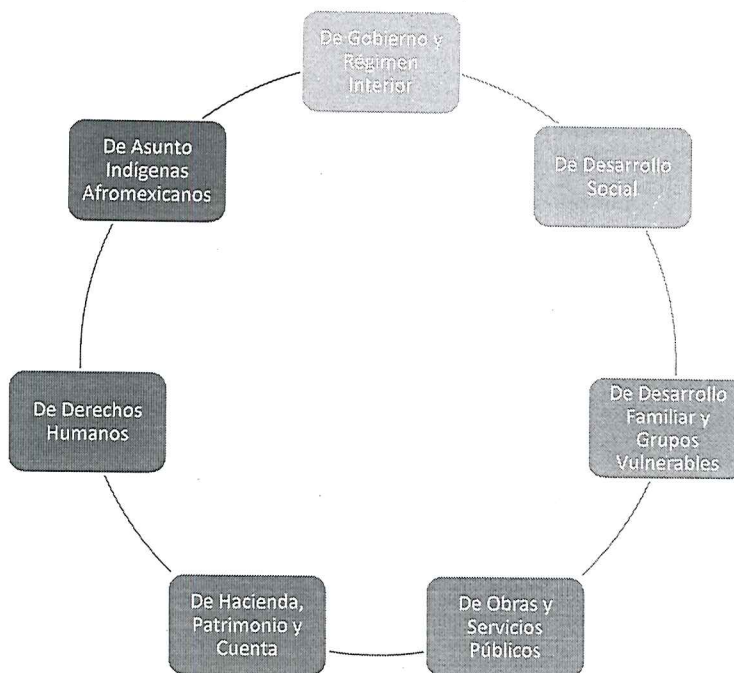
De Gobierno y Regimen Interior

De Desarrollo Social

De Desarrollo Familiar y Grupos Vulnerables

De Obras y Servicios Públicos

De Hacienda, Patrimonio y Cuenta

De Derechos Humanos

De Asunto Indigenas Afromexicanos